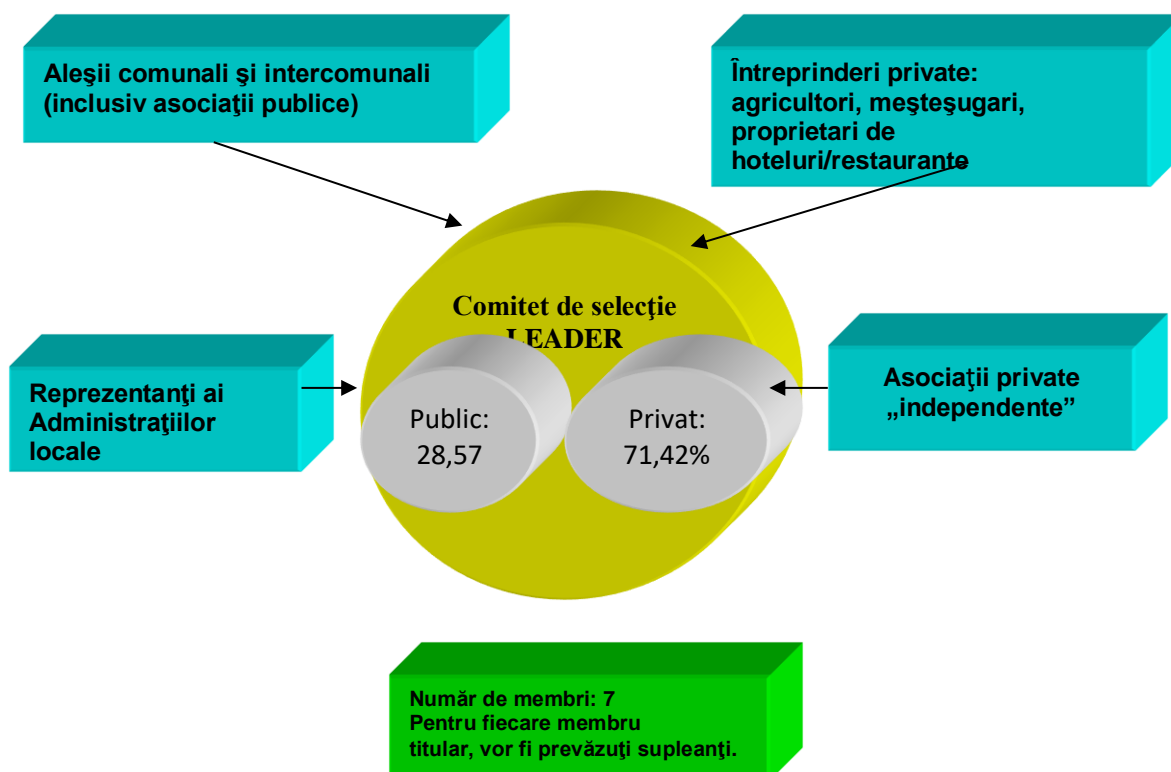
Aleşii comunali şi intercomunali (inclusiv asociaţii publice)

Întreprinderi private: agricultori, meşteşugari, proprietari de hoteluri/restaurante

Comitet de selecţie LEADER

Reprezentanţi ai Administraţiilor locale

Public: 28,57

Privat: 71,42%

Asociaţii private „independente”

Număr de membri: 7
Pentru fiecare membru titular, vor fi prevăzuţi supleanţi.